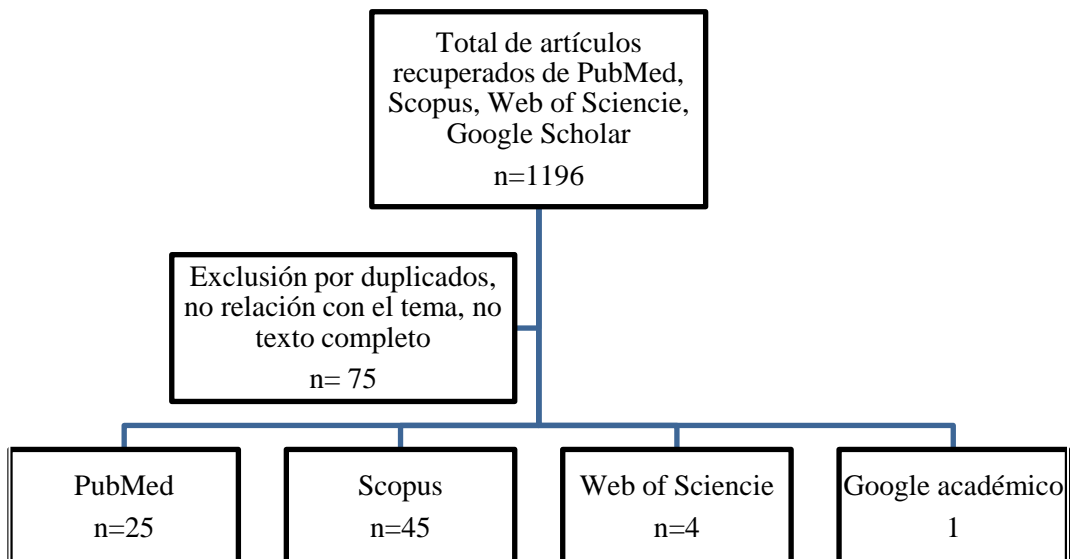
Total de artículos recuperados de PubMed, Scopus, Web of Sciencie, Google Scholar

n=1196

Exclusión por duplicados, no relación con el tema, no texto completo

n= 75

PubMed

n=25

Scopus

n=45

Web of Sciencie

n=4

Google académico

1